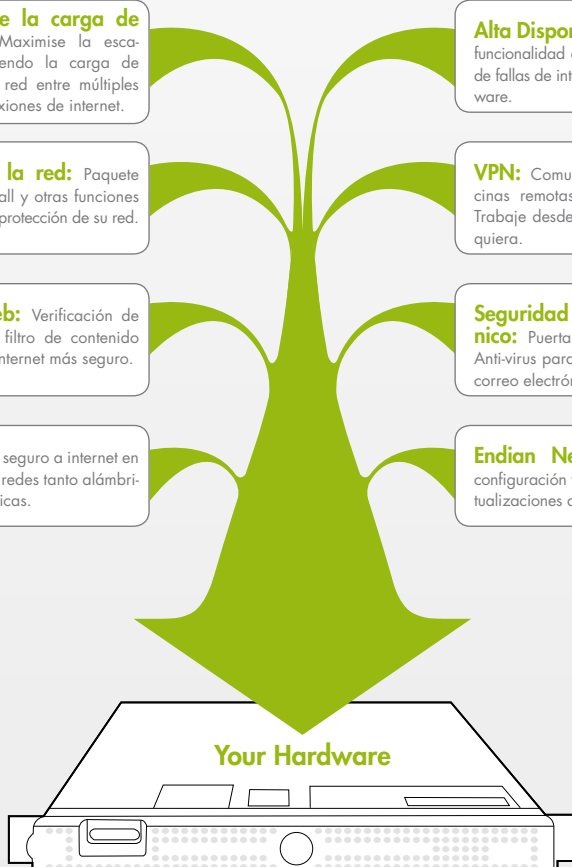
e la carga de Maximise la escaendo la carga de red entre múltiples xiones de internet.

la red: Paquete all y otras funciones protección de su red.

eb: Verificación de filtro de contenido nternet más seguro.

seguro a internet en redes tanto alámbricas.

Alta Dispor funcionalidad de fallas de int ware.

VPN: Comu cinas remotas Trabaje desde quiera.

Seguridad nico: Puerta Anti-virus para correo electrón

Endian Ne configuración tualizaciones a

Your Hardware